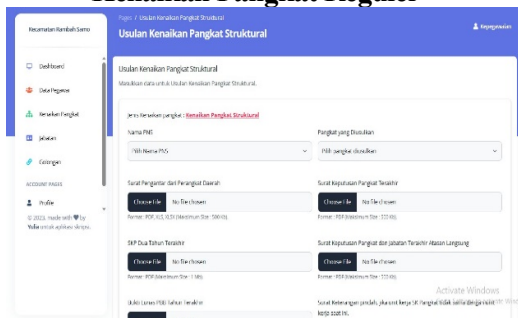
Kenaikan Pangkat Reguler

Kecamatan Rambah Samo

Dashboard
Data Pegawai
Kenaikan Pangkat
Jabatan
Golongan

ACCOUNT PAGES
Profile

© 2023, made with ♥ by Yulia untuk aplikasi skripsi.

Pages / Usulan Kenaikan Pangkat Struktural
Usulan Kenaikan Pangkat Struktural

Kepegawaian

Usulan Kenaikan Pangkat Struktural
Masukkan data untuk Usulan Kenaikan Pangkat Struktural.

Jenis Kenaikan pangkat : Kenaikan Pangkat Struktural

Nama PNS
Pilih Nama PNS

Pangkat yang Diusulkan
Pilih pangkat diusulkan

Surat Pengantar dari Perangkat Daerah
Choose File No file chosen
Format : PDF, XLS, XLSX (Maksimum Size : 500 Kb).

Surat Keputusan Pangkat Terakhir
Choose File No file chosen
Format : PDF (Maksimum Size : 500 Kb).

SKP Dua Tahun Terakhir
Choose File No file chosen
Format : PDF (Maksimum Size : 1 Mb).

Surat Keputusan Pangkat dan Jabatan Terakhir Atasan Langsung
Choose File No file chosen
Format : PDF (Maksimum Size : 500 Kb).

Bukti Lunas PBB Tahun Terakhir

Surat Keterangan jendela, jika unit kerja SK Pangkat tidak sama dengan unit kerja saat ini.

Activate Windows
Go to Settings to activate Windows.